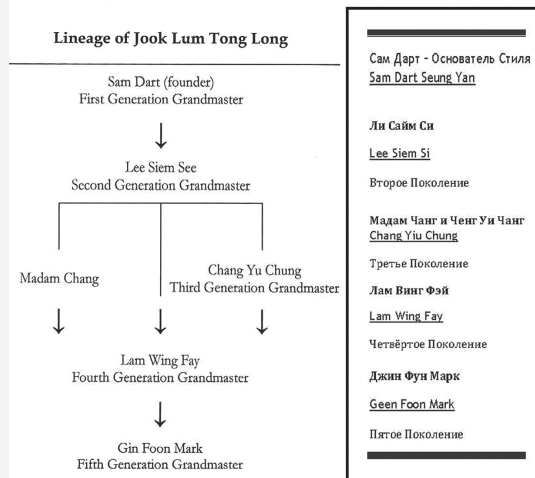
Lineage of Jook Lum Tong Long

Sam Dart (founder)
First Generation Grandmaster

Lee Siem See
Second Generation Grandmaster

Madam Chang

Chang Yu Chung
Third Generation Grandmaster

Lam Wing Fay
Fourth Generation Grandmaster

Gin Foon Mark
Fifth Generation Grandmaster

Сам Дарт - Основатель Стиля
Sam Dart Seung Yan

Ли Сайм Си

Lee Siem Si

Второе Поколение

Мадам Чанг и Ченг Уи Чанг
Chang Yiu Chung

Третье Поколение

Лам Винг Фэй

Lam Wing Fay

Четвёртое Поколение

Джин Фун Марк

Geen Foon Mark

Пятое Поколение